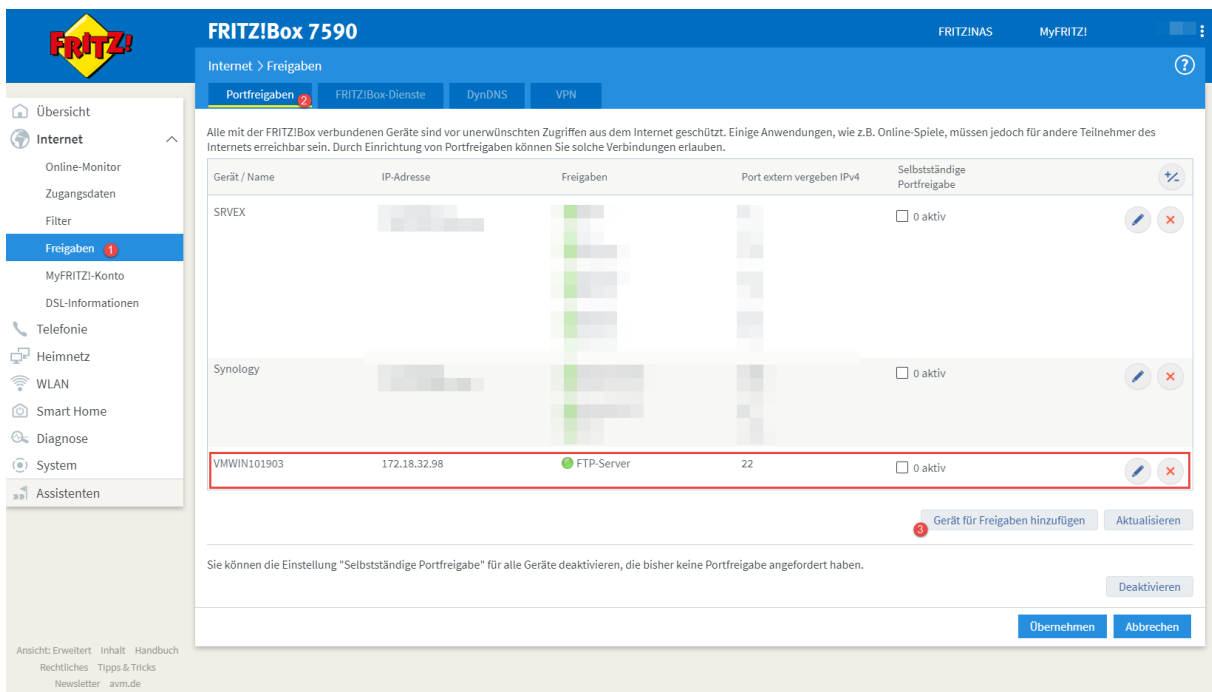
FRITZ!

FRITZ!Box 7590

FRITZ!NAS MyFRITZ!

Internet > Freigaben

?

Portfreigaben 2 FRITZ!Box-Dienste DynDNS VPN

Übersicht
Internet
Online-Monitor
Zugangsdaten
Filter
Freigaben 1
MyFRITZ!-Konto
DSL-Informationen
Telefonie
Heimnetz
WLAN
Smart Home
Diagnose
System
Assistenten

Alle mit der FRITZ!Box verbundenen Geräte sind vor unerwünschten Zugriffen aus dem Internet geschützt. Einige Anwendungen, wie z.B. Online-Spiele, müssen jedoch für andere Teilnehmer des Internets erreichbar sein. Durch Einrichtung von Portfreigaben können Sie solche Verbindungen erlauben.

| Gerät / Name | IP-Adresse | Freigaben | Port extern vergeben IPv4 | Selbstständige Portfreigabe |
|---|---|---|---|---|
| SRVEX | | | | 0 aktiv |
| Synology | | | | 0 aktiv |
| VMWIN101903 | 172.18.32.98 | FTP-Server | 22 | 0 aktiv |

3 Gerät für Freigaben hinzufügen Aktualisieren

Sie können die Einstellung "Selbstständige Portfreigabe" für alle Geräte deaktivieren, die bisher keine Portfreigabe angefordert haben.

Deaktivieren

Übernehmen Abbrechen

Ansicht: Erweitert Inhalt Handbuch
Rechtliches Tipps & Tricks
Newsletter avm.de